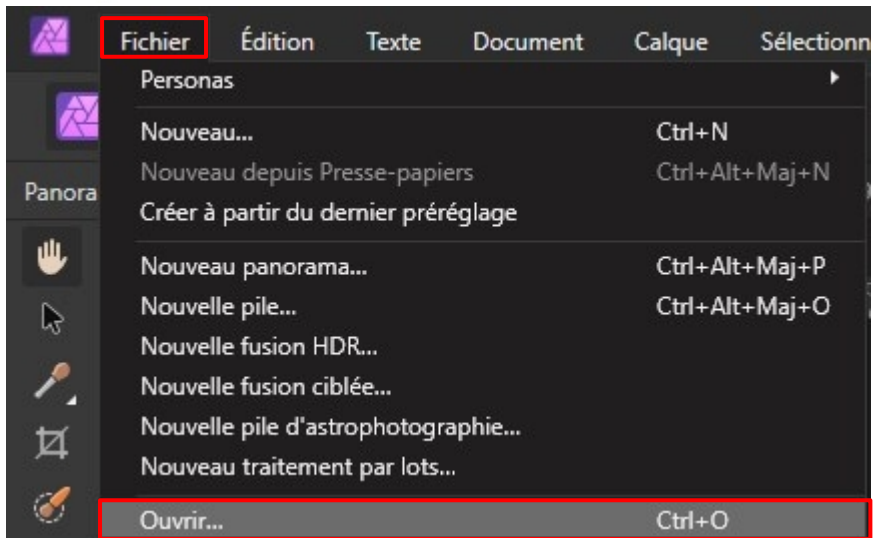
Fichier Édition Texte Document Calque Sélectionn

Panora

Personas

Nouveau... Ctrl+N
Nouveau depuis Presse-papiers Ctrl+Alt+Maj+N
Créer à partir du dernier préréglage

Nouveau panorama... Ctrl+Alt+Maj+P
Nouvelle pile... Ctrl+Alt+Maj+O
Nouvelle fusion HDR...
Nouvelle fusion ciblée...
Nouvelle pile d'astrophotographie...
Nouveau traitement par lots...

Ouvrir... Ctrl+O